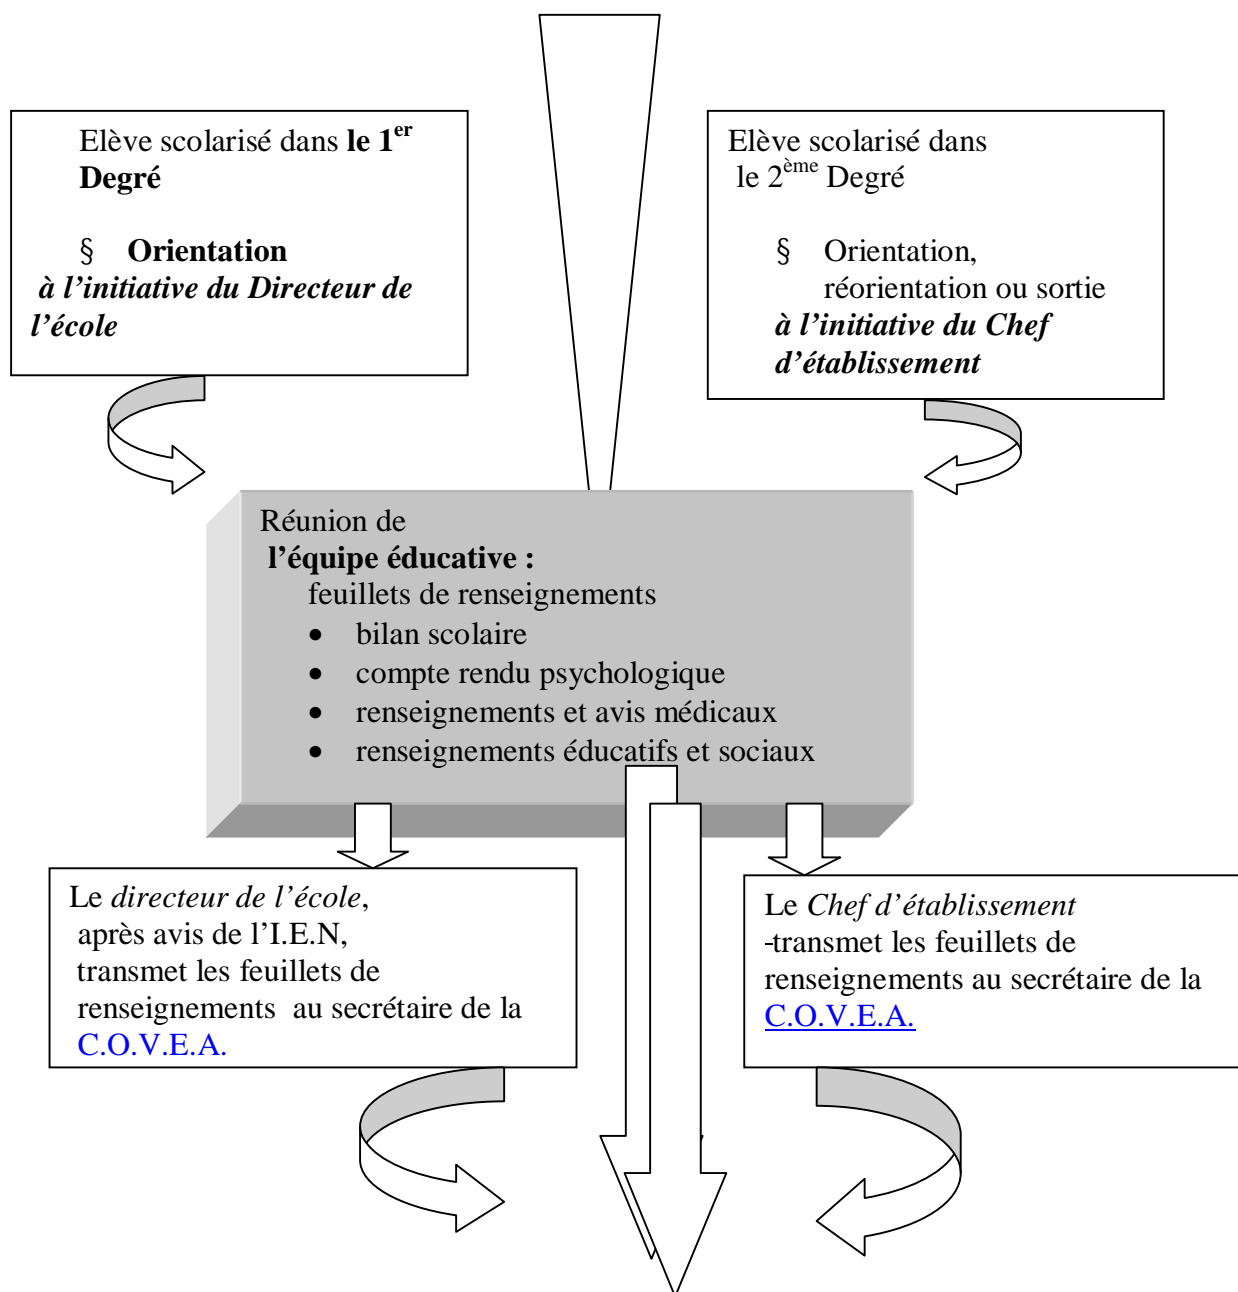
Elève scolarisé dans **le 1$^{er}$ Degré**

§ **Orientation**
***à l'initiative du Directeur de l'école***

Elève scolarisé dans le 2$^{ème}$ Degré

§ Orientation, réorientation ou sortie
***à l'initiative du Chef d'établissement***

Réunion de
**l'équipe éducative :**
feuillets de renseignements
- bilan scolaire
- compte rendu psychologique
- renseignements et avis médicaux
- renseignements éducatifs et sociaux

Le *directeur de l'école*, après avis de l'I.E.N, transmet les feuillets de renseignements au secrétaire de la C.O.V.E.A.

Le *Chef d'établissement* -transmet les feuillets de renseignements au secrétaire de la C.O.V.E.A.